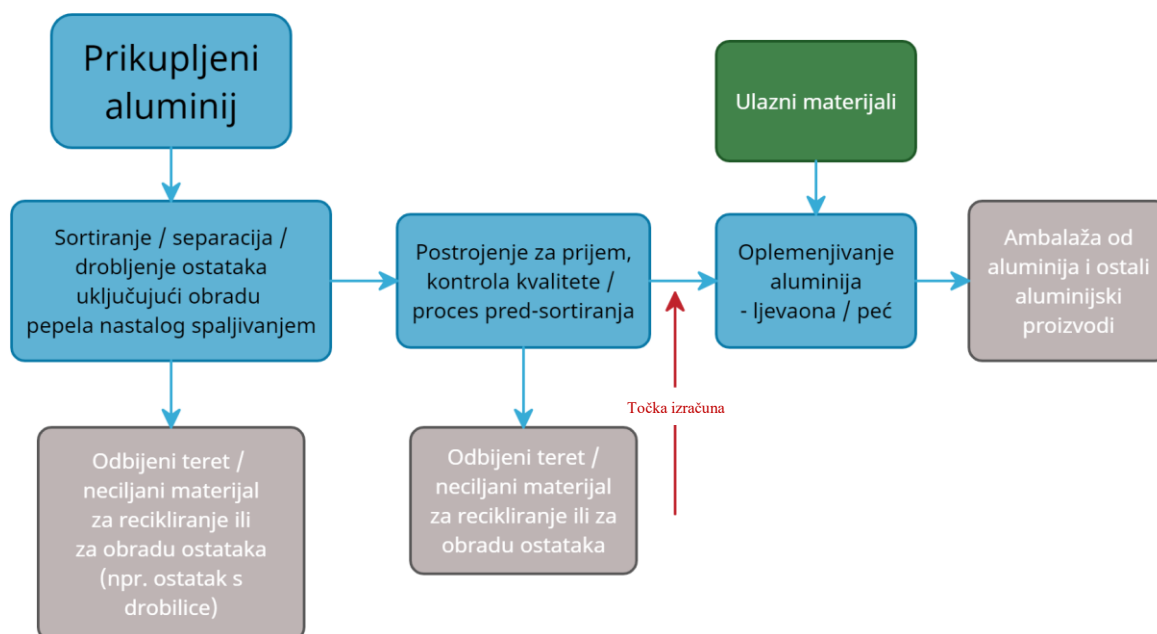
Prikupljeni aluminij

Sortiranje / separacija / drobljenje ostataka uključujući obradu pepela nastalog spaljivanjem

Odbijeni teret / neciljani materijal za recikliranje ili za obradu ostataka (npr. ostatak s drobilice)

Postrojenje za prijem, kontrola kvalitete / proces pred-sortiranja

Odbijeni teret / neciljani materijal za recikliranje ili za obradu ostataka

Točka izračuna

Ulazni materijali

Oplemenjivanje aluminija - ljevaona / peć

Ambalaža od aluminija i ostali aluminijski proizvodi